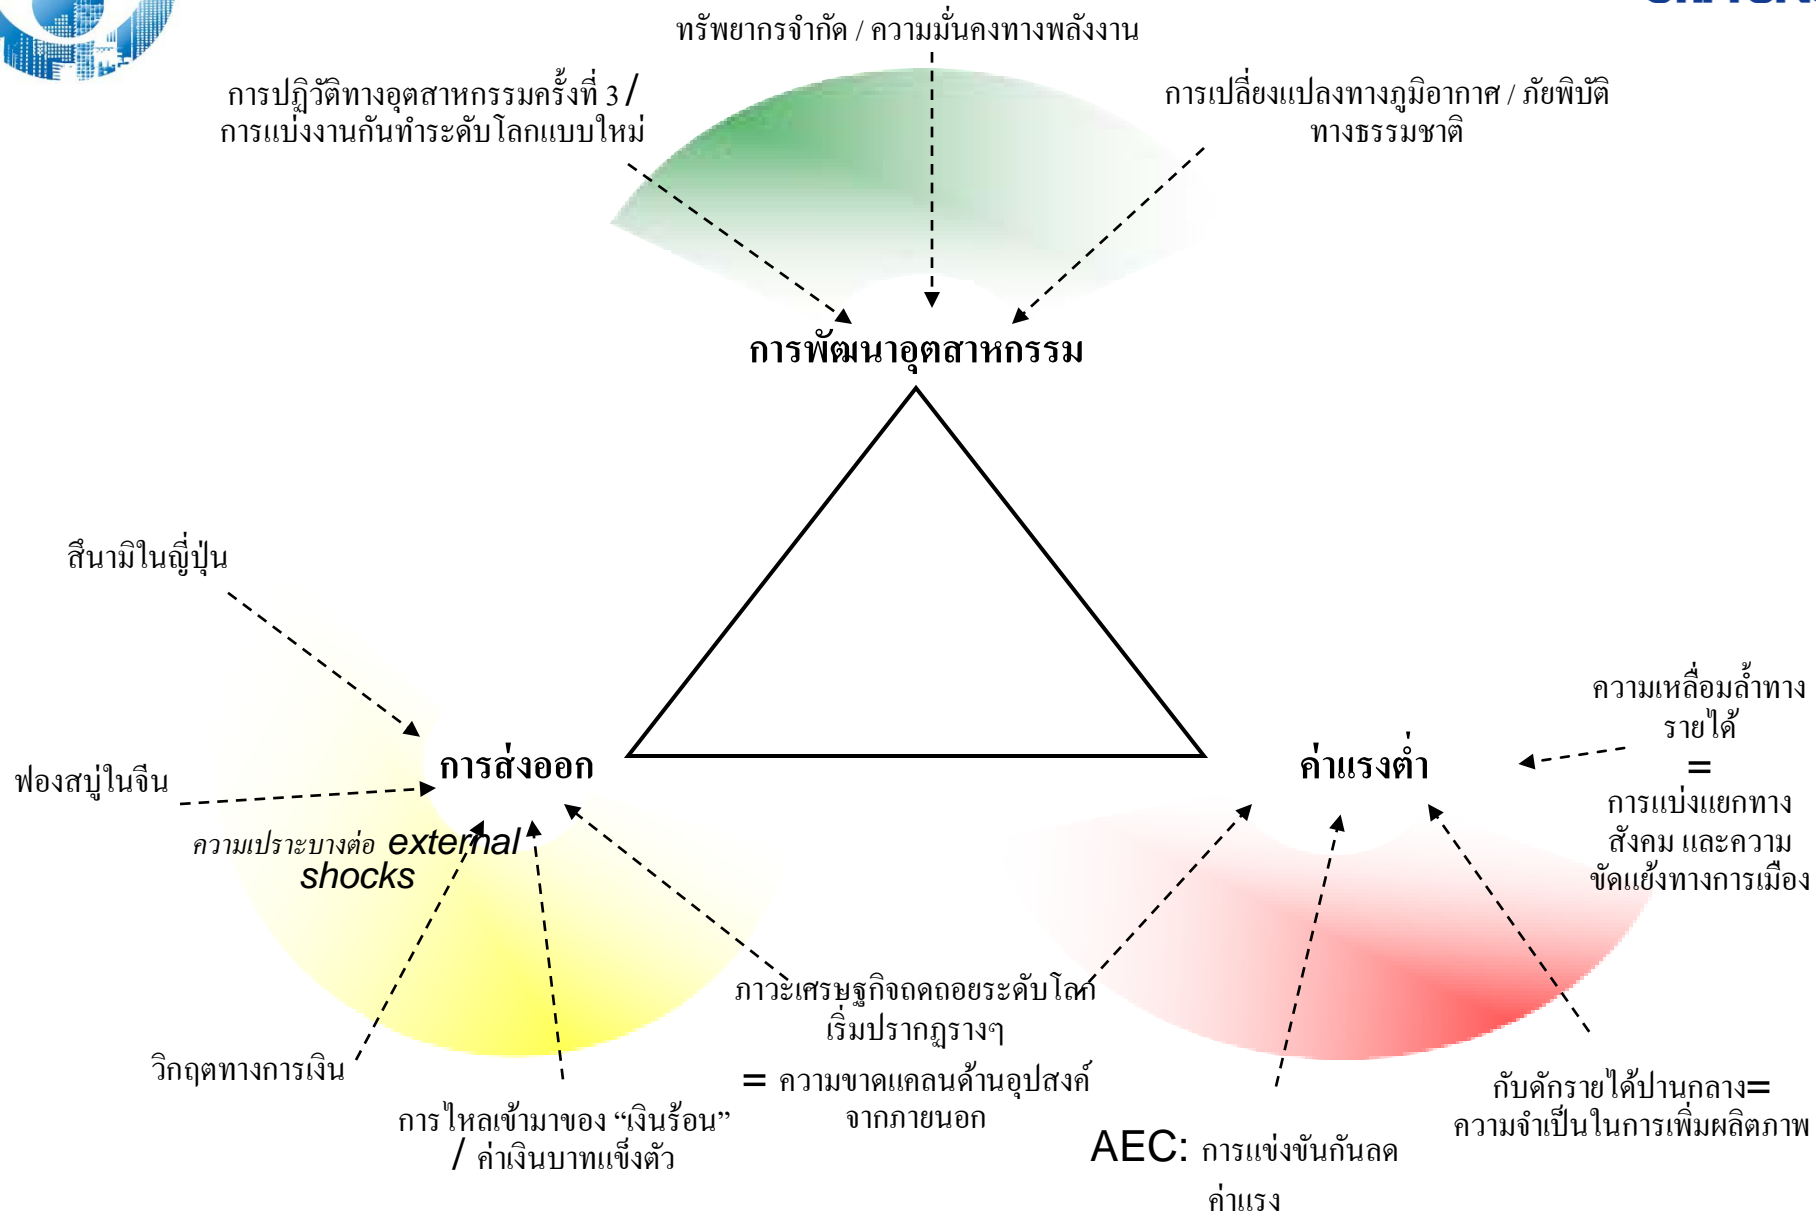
ทรัพยากรจำกัด / ความมั่นคงทางพลังงาน

การปฏิวัติทางอุตสาหกรรมครั้งที่ 3 / การแบ่งงานกันทำระดับโลกแบบใหม่

การเปลี่ยนแปลงทางภูมิอากาศ / ภัยพิบัติทางธรรมชาติ

การพัฒนาอุตสาหกรรม

สึนามิในญี่ปุ่น

ฟองสบู่ในจีน

การส่งออก

ความเปราะบางต่อ external shocks

วิกฤตทางการเงิน

การไหลเข้ามาของ “เงินร้อน” / ค่าเงินบาทแข็งตัว

ภาวะเศรษฐกิจถดถอยระดับโลกเริ่มปรากฏรางๆ

= ความขาดแคลนด้านอุปสงค์จากภายนอก

ค่าแรงต่ำ

ความเหลื่อมล้ำทางรายได้ = การแบ่งแยกทางสังคม และความขัดแย้งทางการเมือง

AEC: การแข่งขันกันลดค่าแรง

กับดักรายได้ปานกลาง= ความจำเป็นในการเพิ่มผลิตภาพ